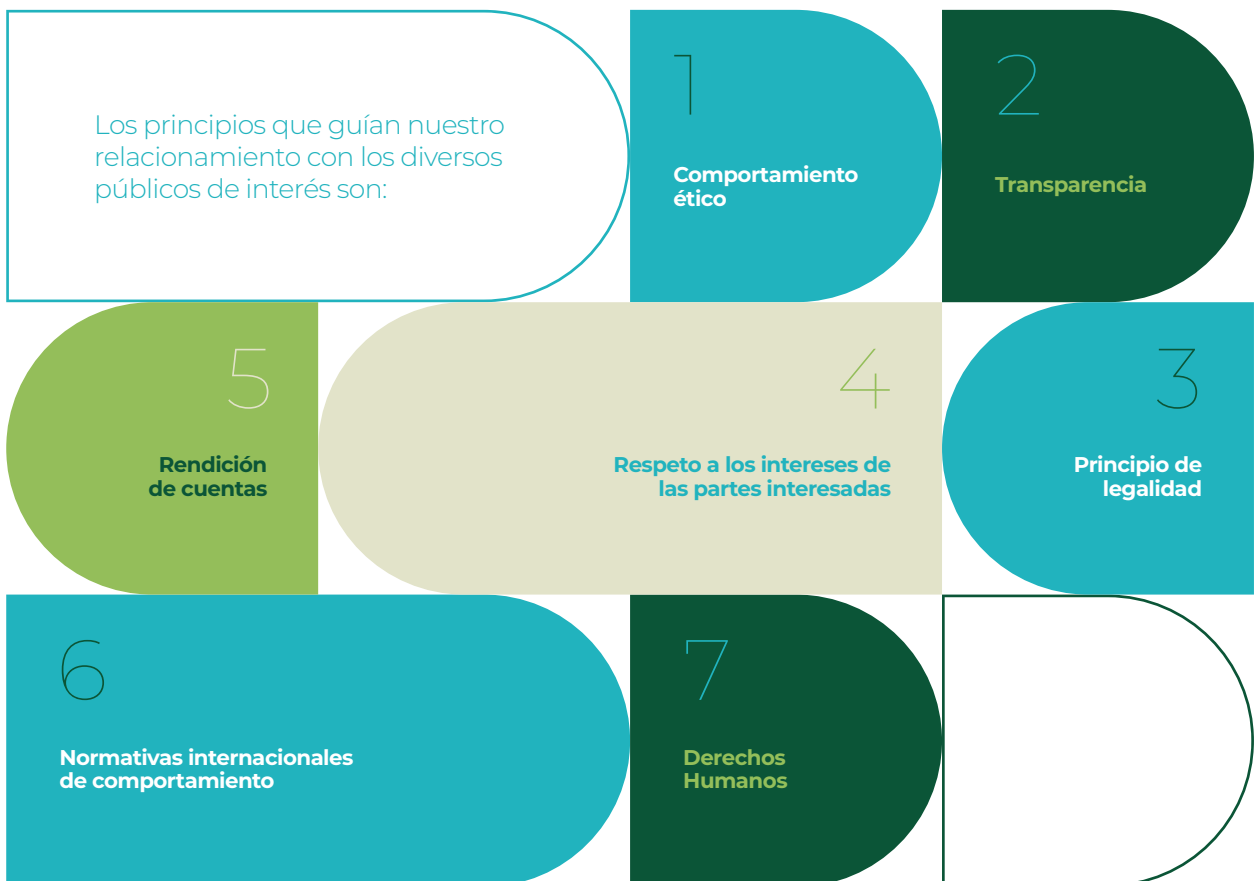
Los principios que guían nuestro relacionamiento con los diversos públicos de interés son:

1

Comportamiento ético

2

Transparencia

5

Rendición de cuentas

4

Respeto a los intereses de las partes interesadas

3

Principio de legalidad

6

Normativas internacionales de comportamiento

7

Derechos Humanos